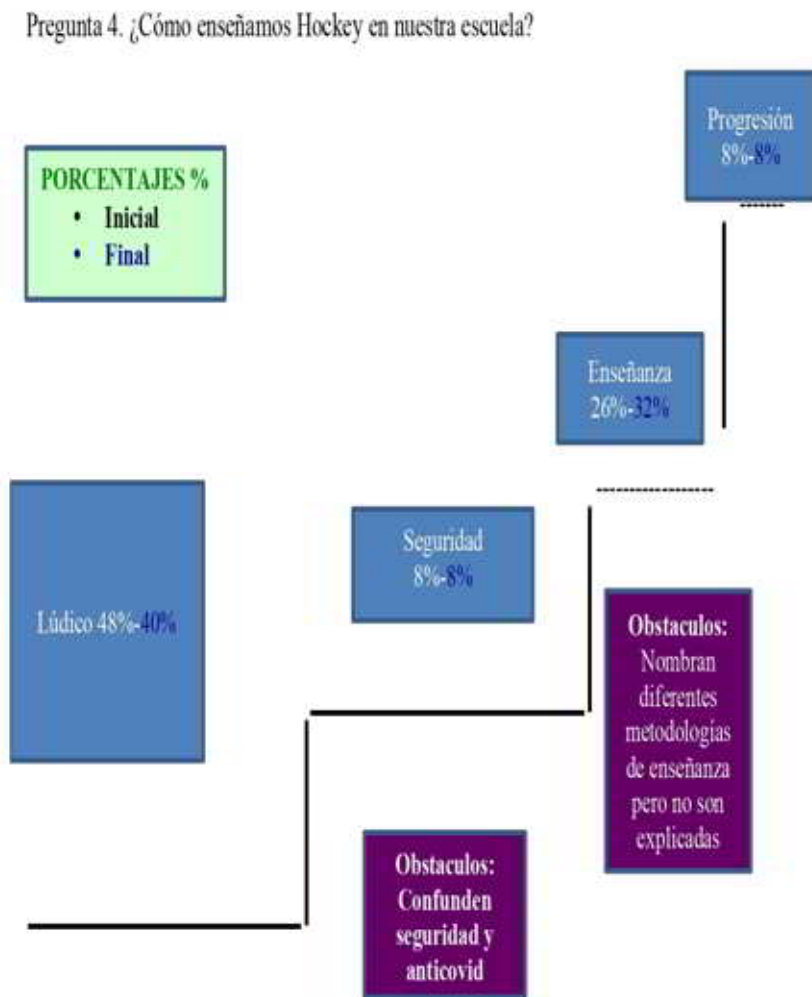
Pregunta 4. ¿Cómo enseñamos Hockey en nuestra escuela?

PORCENTAJES %
- Inicial
- Final

Progresión
8%-8%

Enseñanza
26%-32%

Lúdico 48%-40%

Seguridad
8%-8%

Obstaculos:
Nombran diferentes metodologias de enseñanza pero no son explicadas

Obstaculos:
Confunden seguridad y anticovid